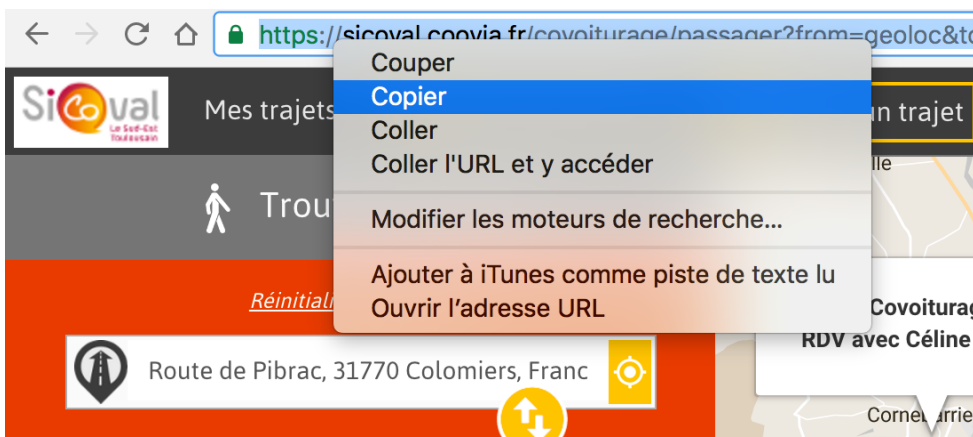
https://sicoval.coovia.fr/covoiturage/passager?from=geoloc&t

Sicoval
Le Sud-Est Toulousain

Mes trajets

un trajet

Trou

Réinitiali

Couper
Copier
Coller
Coller l'URL et y accéder

Modifier les moteurs de recherche...

Ajouter à iTunes comme piste de texte lu
Ouvrir l'adresse URL

lle

Covoiturag
RDV avec Céline

Route de Pibrac, 31770 Colomiers, Franc

Cornebarrie